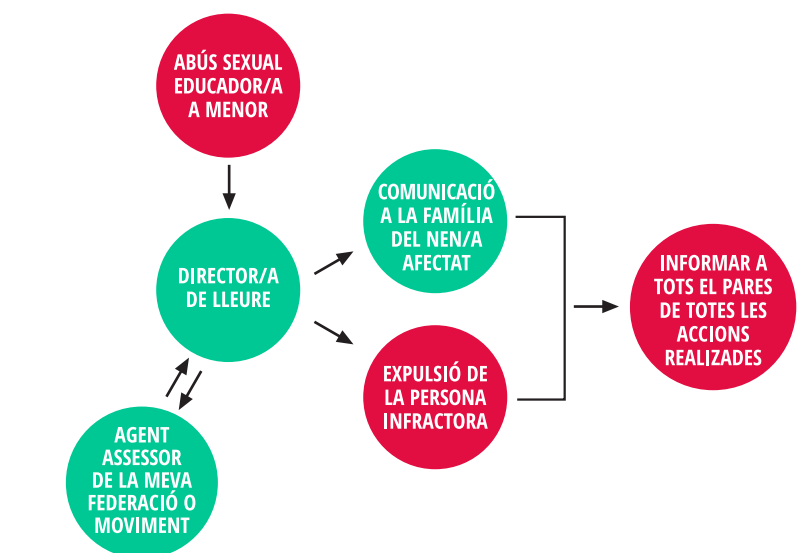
ABÚS SEXUAL EDUCADOR/A A MENOR

DIRECTOR/A DE LLEURE

AGENT ASSESSOR DE LA MEVA FEDERACIÓ O MOVIMENT

COMUNICACIÓ A LA FAMÍLIA DEL NEN/A AFECTAT

EXPULSIÓ DE LA PERSONA INFRACTORA

INFORMAR A TOTS EL PARES DE TOTES LES ACCIONS REALIZADES